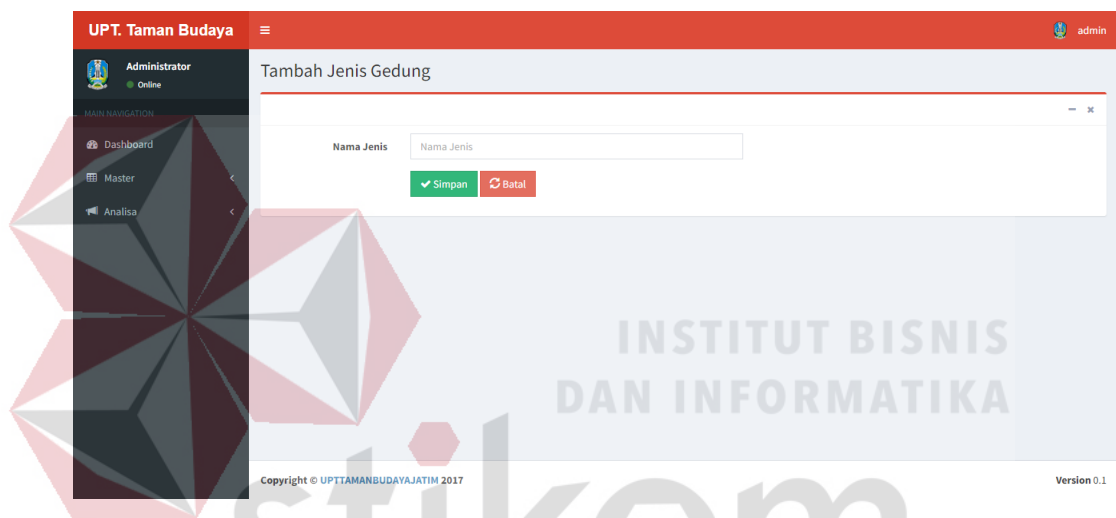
UPT. Taman Budaya
≡
admin
Administrator
Online
MAIN NAVIGATION
Dashboard
Master
Analisa
Tambah Jenis Gedung
– ×
Nama Jenis
Nama Jenis
Simpan
Batal
INSTITUT BISNIS
DAN INFORMATIKA
stikom
Copyright © UPTTAMANBUDAYAJATIM 2017
Version 0.1